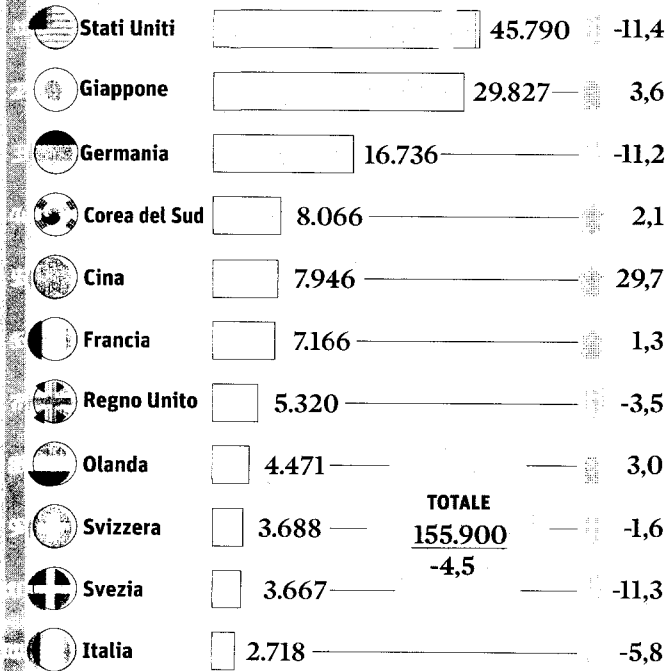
| | | |
|---|---|---|
| Stati Uniti | 45.790 | -11,4 |
| Giappone | 29.827 | 3,6 |
| Germania | 16.736 | -11,2 |
| Corea del Sud | 8.066 | 2,1 |
| Cina | 7.946 | 29,7 |
| Francia | 7.166 | 1,3 |
| Regno Unito | 5.320 | -3,5 |
| Olanda | 4.471 | 3,0 |
| Svizzera | 3.688 | -1,6 |
| Svezia | 3.667 | -11,3 |
| Italia | 2.718 | -5,8 |

TOTALE
155.900
-4,5